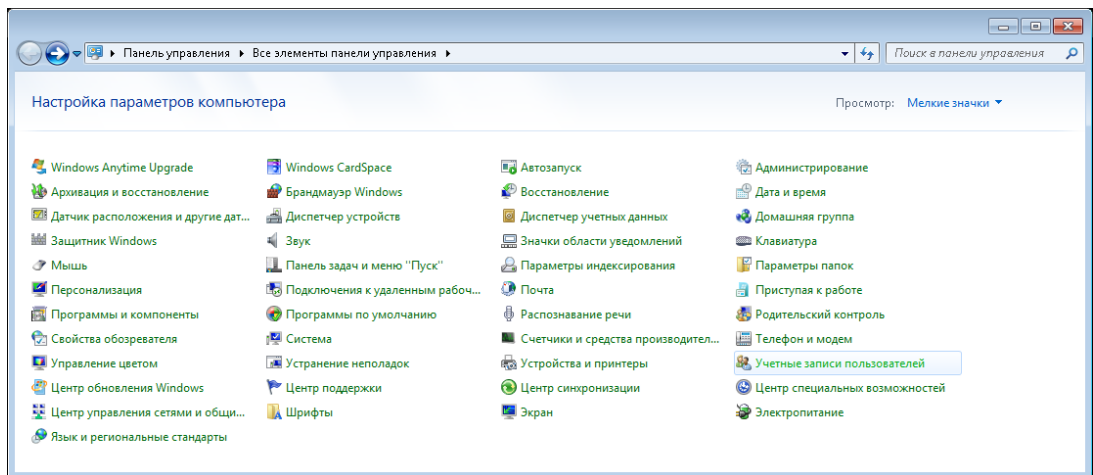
Панель управления ▸ Все элементы панели управления ▸

Поиск в панели управления

Настройка параметров компьютера

Просмотр: Мелкие значки ▾

Windows Anytime Upgrade
Архивация и восстановление
Датчик расположения и другие дат...
Защитник Windows
Мышь
Персонализация
Программы и компоненты
Свойства обозревателя
Управление цветом
Центр обновления Windows
Центр управления сетями и общи...
Язык и региональные стандарты

Windows CardSpace
Брандмауэр Windows
Диспетчер устройств
Звук
Панель задач и меню "Пуск"
Подключения к удаленным рабоч...
Программы по умолчанию
Система
Устранение неполадок
Центр поддержки
Шрифты

Автозапуск
Восстановление
Диспетчер учетных данных
Значки области уведомлений
Параметры индексирования
Почта
Распознавание речи
Счетчики и средства производител...
Устройства и принтеры
Центр синхронизации
Экран

Администрирование
Дата и время
Домашняя группа
Клавиатура
Параметры папок
Приступая к работе
Родительский контроль
Телефон и модем
Учетные записи пользователей
Центр специальных возможностей
Электропитание